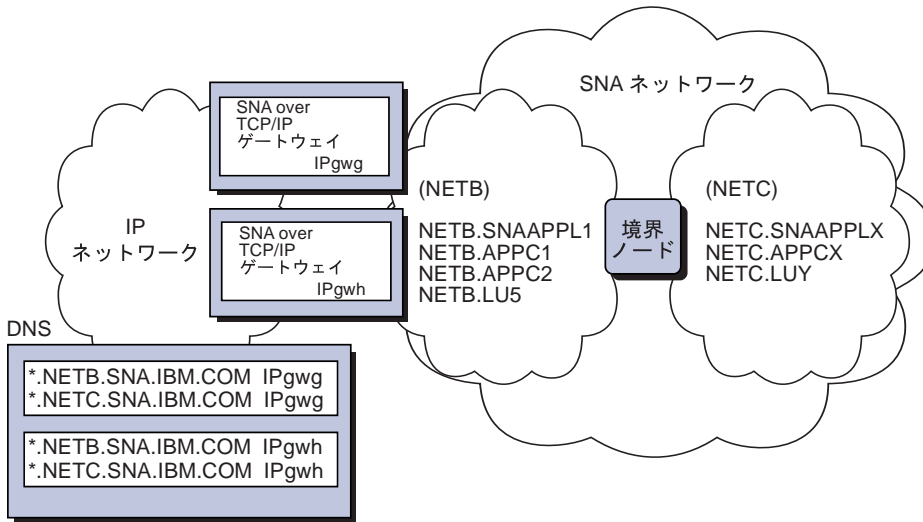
SNA ネットワーク

SNA over
TCP/IP
ゲートウェイ
IPgwg

IP
ネットワーク

SNA over
TCP/IP
ゲートウェイ
IPgwh

(NETB)

NETB.SNAAPPL1
NETB.APPC1
NETB.APPC2
NETB.LU5

境界
ノード

(NETC)

NETC.SNAAPPLX
NETC.APPCX
NETC.LUY

DNS

*.NETB.SNA.IBM.COM IPgwg
*.NETC.SNA.IBM.COM IPgwg

*.NETB.SNA.IBM.COM IPgwh
*.NETC.SNA.IBM.COM IPgwh